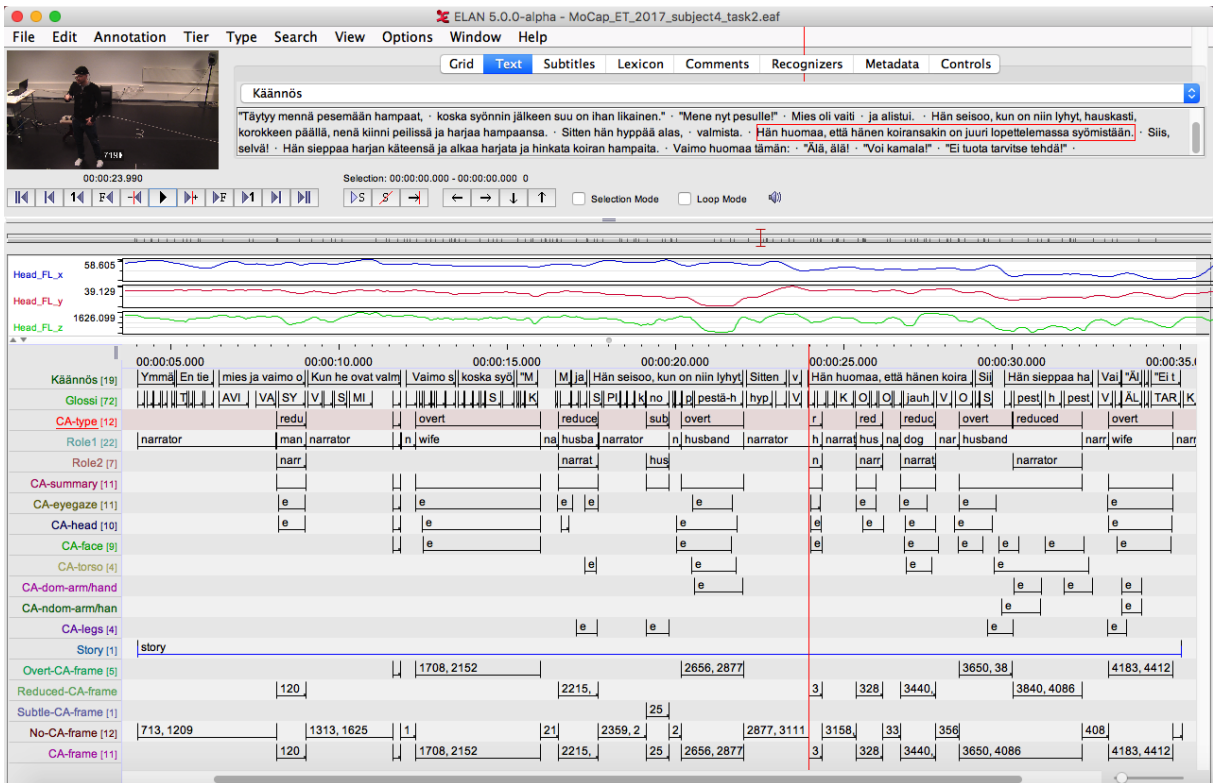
ELAN 5.0.0-alpha - MoCap_ET_2017_subject4_task2.eaf

File Edit Annotation Tier Type Search View Options Window Help

Grid Text Subtitles Lexicon Comments Recognizers Metadata Controls

Käännös

"Täytyy mennä pesemään hampaat, · koska syönnin jälkeen suu on ihan likainen." · "Mene nyt pesulle!" · Mies oli vaiti · ja alistui. · Hän seisoo, kun on niin lyhyt, hauskasti, korokkeen päällä, nenä kiinni peilissä ja harjaa hampaansa. · Sitten hän hyppää alas, · valmista. · Hän huomaa, että hänen koiransakin on juuri lopettelemassa syömistään. · Siis, selvä! · Hän sieppaa harjan käteensä ja alkaa harjata ja hinkata koiran hampaita. · Vaimo huomaa tämän: · "Älä, älä! · "Voi kamala!" · "Ei tuota tarvitse tehdä!" ·

00:00:23.990

Selection: 00:00:00.000 - 00:00:00.000 0

Selection Mode Loop Mode

Head_FL_x 58.605
Head_FL_y 39.129
Head_FL_z 1626.099

00:00:05.000 00:00:10.000 00:00:15.000 00:00:20.000 00:00:25.000 00:00:30.000 00:00:35.0

Käännös [19] Ymmä En tie mies ja vaimo o Kun he ovat valm Vaimo s koska syö "M M ja Hän seisoo, kun on niin lyhyt Sitten v Hän huomaa, että hänen koira Sii Hän sieppaa ha Vai "Äl "Ei t
Glossi [72] T AVI VA SY V S MI S K S PI k no p pestä-h hyp V K O O jauh V O S pest h pest V ÄL TAR K
CA-type [12] redu overt reduce sub overt r red reduc overt reduced overt
Role1 [22] narrator man narrator n wife na husba narrator n husband narrator h narrat hus na dog nar husband narr wife narr
Role2 [7] narr narrat hus n narr narrat narrator
CA-summary [11]
CA-eyegaze [11] e e e e e e e e e
CA-head [10] e e e e e e e e
CA-face [9] e e e e e e e e
CA-torso [4] e e e e
CA-dom-arm/hand e e e e
CA-ndom-arm/han e e
CA-legs [4] e e e e
Story [1] story
Overt-CA-frame [5] 1708, 2152 2656, 2877 3650, 38 4183, 4412
Reduced-CA-frame 120 2215, 3 328 3440, 3840, 4086
Subtle-CA-frame [1] 25
No-CA-frame [12] 713, 1209 1313, 1625 1 21 2359, 2 2 2877, 3111 3158, 33 356 408
CA-frame [11] 120 1708, 2152 2215, 25 2656, 2877 3 328 3440, 3650, 4086 4183, 4412